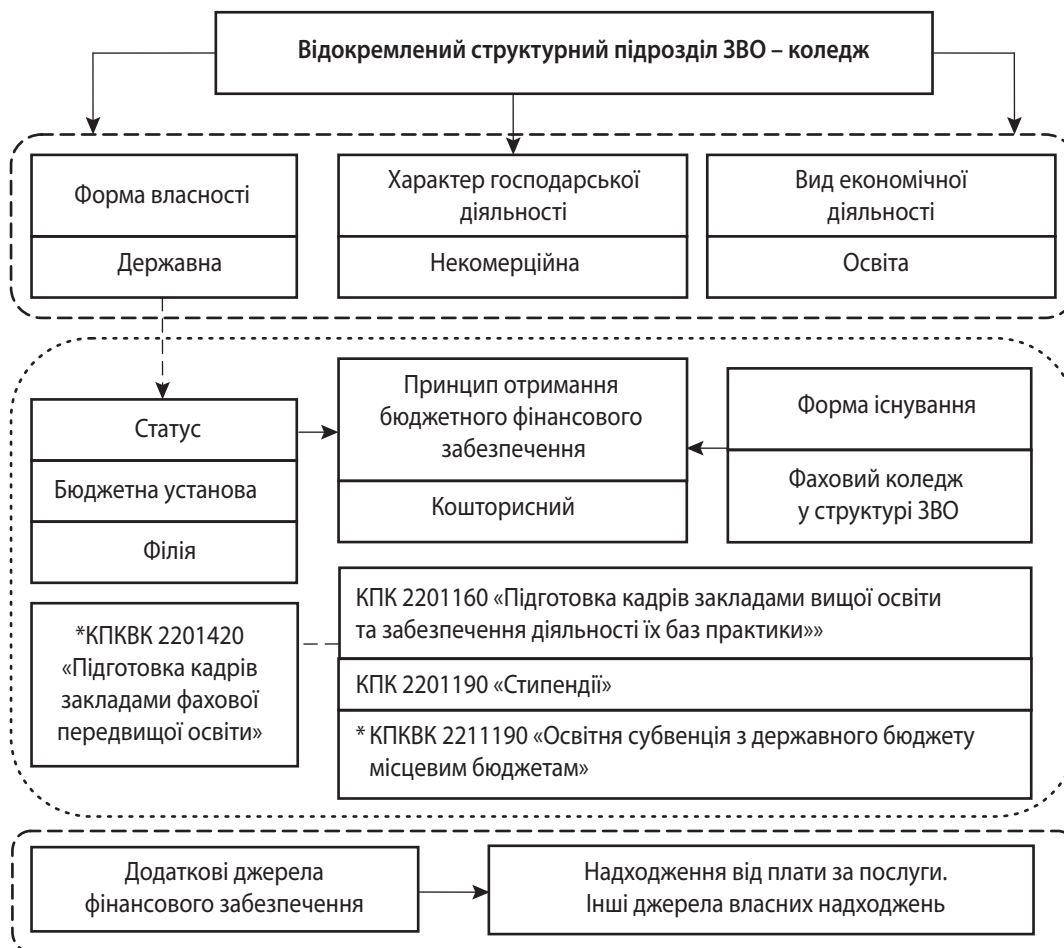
Відокремлений структурний підрозділ ЗВО – коледж

Форма власності

Державна

Характер господарської діяльності

Некомерційна

Вид економічної діяльності

Освіта

Статус

Бюджетна установа

Філія

Принцип отримання бюджетного фінансового забезпечення

Кошторисний

Форма існування

Фаховий коледж у структурі ЗВО

*КПКВК 2201420 «Підготовка кадрів закладами фахової передвищої освіти»

КПК 2201160 «Підготовка кадрів закладами вищої освіти та забезпечення діяльності їх баз практики»»

КПК 2201190 «Стипендії»

* КПКВК 2211190 «Освітня субвенція з державного бюджету місцевим бюджетам»

Додаткові джерела фінансового забезпечення

Надходження від плати за послуги. Інші джерела власних надходжень